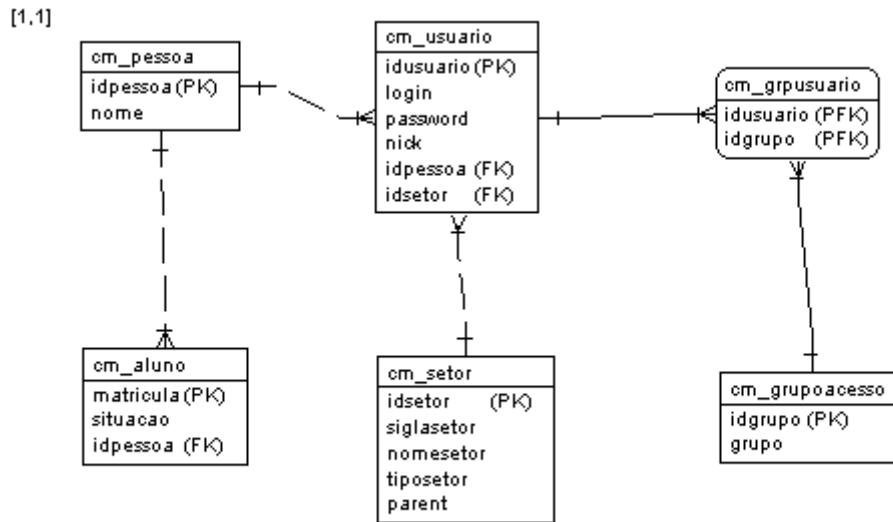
[1,1]

cm_pessoa
idpessoa (PK)
nome

cm_usuario
idusuario (PK)
login
password
nick
idpessoa (FK)
idsetor (FK)

cm_grpusuario
idusuario (PFK)
idgrupo (PFK)

cm_aluno
matricula (PK)
situacao
idpessoa (FK)

cm_setor
idsetor (PK)
siglasetor
nomesetor
tiposetor
parent

cm_grupoacesso
idgrupo (PK)
grupo